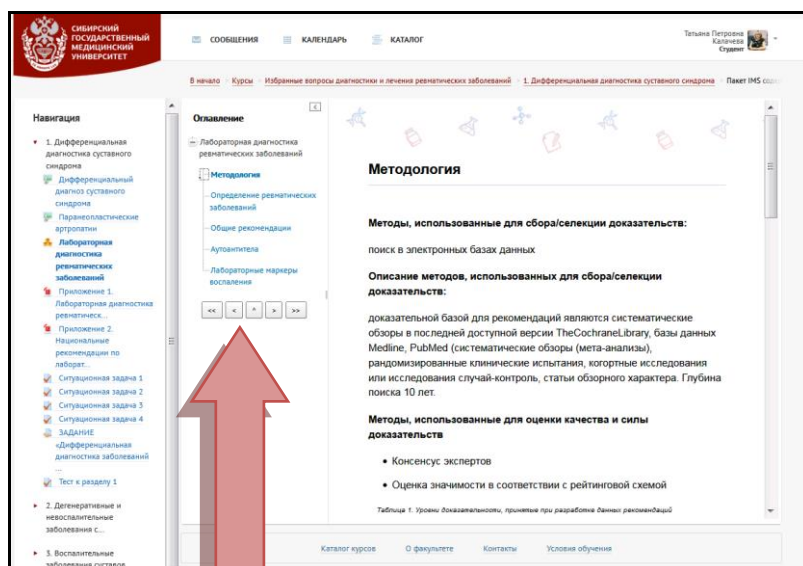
СИБИРСКИЙ ГОСУДАРСТВЕННЫЙ МЕДИЦИНСКИЙ УНИВЕРСИТЕТ

СООБЩЕНИЯ КАЛЕНДАРЬ КАТАЛОГ

Татьяна Петровна Калачева Студент

В начало › Курсы › Избранные вопросы диагностики и лечения ревматических заболеваний › 1. Дифференциальная диагностика суставного синдрома › Пакет IMS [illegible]

Навигация

1. Дифференциальная диагностика суставного синдрома
Дифференциальный диагноз суставного синдрома
Паранеопластические артропатии
Лабораторная диагностика ревматических заболеваний
Приложение 1. Лабораторная диагностика ревматическ...
Приложение 2. Национальные рекомендации по лаборат...
Ситуационная задача 1
Ситуационная задача 2
Ситуационная задача 3
Ситуационная задача 4
ЗАДАНИЕ «Дифференциальная диагностика заболеваний ...
Тест к разделу 1
2. Дегенеративные и невоспалительные заболевания с...
3. Воспалительные заболевания суставов

Оглавление

Лабораторная диагностика ревматических заболеваний
Методология
Определение ревматических заболеваний
Общие рекомендации
Аутоантитела
Лабораторные маркеры воспаления

<< < ^ > >>

Методология

Методы, использованные для сбора/селекции доказательств:

поиск в электронных базах данных

Описание методов, использованных для сбора/селекции доказательств:

доказательной базой для рекомендаций являются систематические обзоры в последней доступной версии TheCochraneLibrary, базы данных Medline, PubMed (систематические обзоры (мета-анализы), рандомизированные клинические испытания, когортные исследования или исследования случай-контроль, статьи обзорного характера. Глубина поиска 10 лет.

Методы, использованные для оценки качества и силы доказательств

• Консенсус экспертов

• Оценка значимости в соответствии с рейтинговой схемой

Таблица 1. Уровни доказательности, принятые при разработке данных рекомендаций

Каталог курсов О факультете Контакты Условия обучения